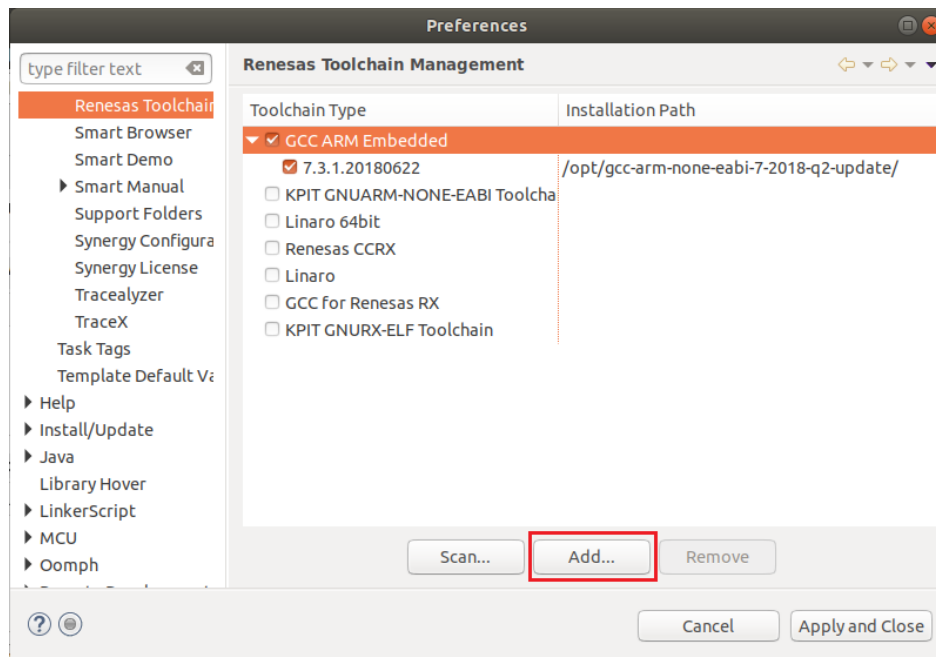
Preferences

type filter text

Renesas Toolchair
Smart Browser
Smart Demo
Smart Manual
Support Folders
Synergy Configura
Synergy License
Tracealyzer
TraceX
Task Tags
Template Default Va
Help
Install/Update
Java
Library Hover
LinkerScript
MCU
Oomph
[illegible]

Renesas Toolchain Management

| Toolchain Type | Installation Path |
|---|---|
| GCC ARM Embedded | |
| 7.3.1.20180622 | /opt/gcc-arm-none-eabi-7-2018-q2-update/ |
| KPIT GNUARM-NONE-EABI Toolcha | |
| Linaro 64bit | |
| Renesas CCRX | |
| Linaro | |
| GCC for Renesas RX | |
| KPIT GNURX-ELF Toolchain | |

Scan... Add... Remove

Cancel Apply and Close